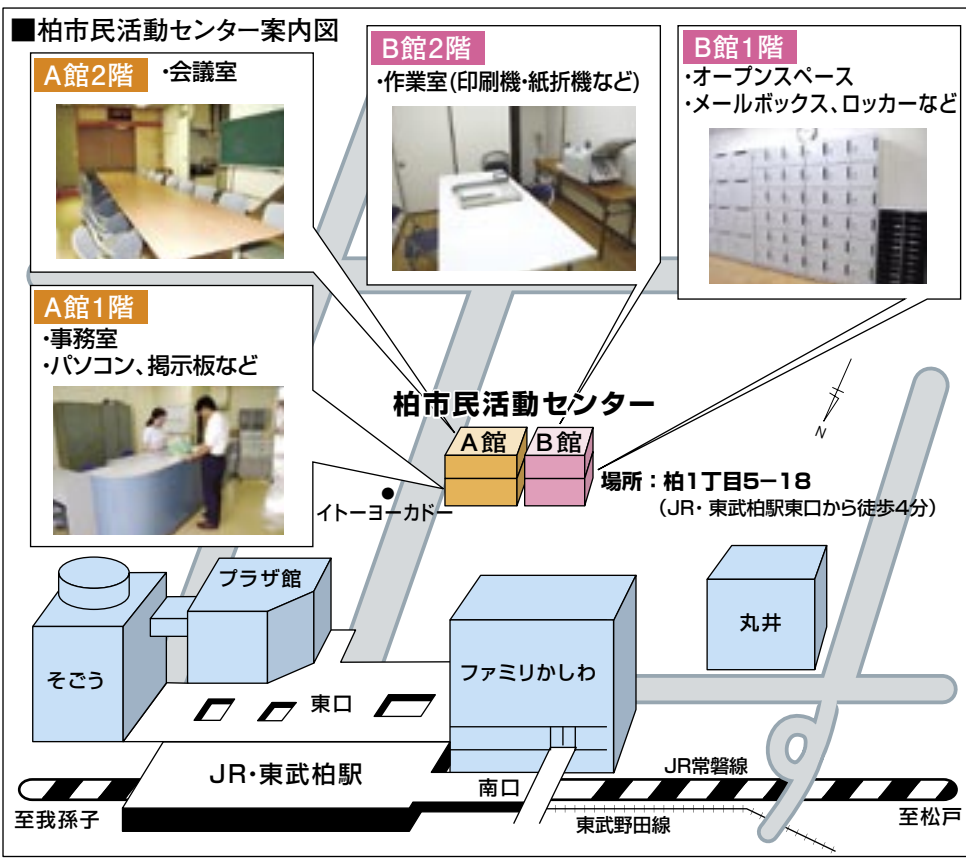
■柏市民活動センター案内図

A館2階
・会議室

B館2階
・作業室(印刷機・紙折機など)

B館1階
・オープンスペース
・メールボックス、ロッカーなど

A館1階
・事務室
・パソコン、掲示板など

柏市民活動センター
A館
B館
場所：柏1丁目5−18
(JR・東武柏駅東口から徒歩4分)
イトーヨーカドー
N

プラザ館
そごう
丸井
ファミリかしわ
東口
JR・東武柏駅
南口
JR常磐線
東武野田線
至我孫子
至松戸